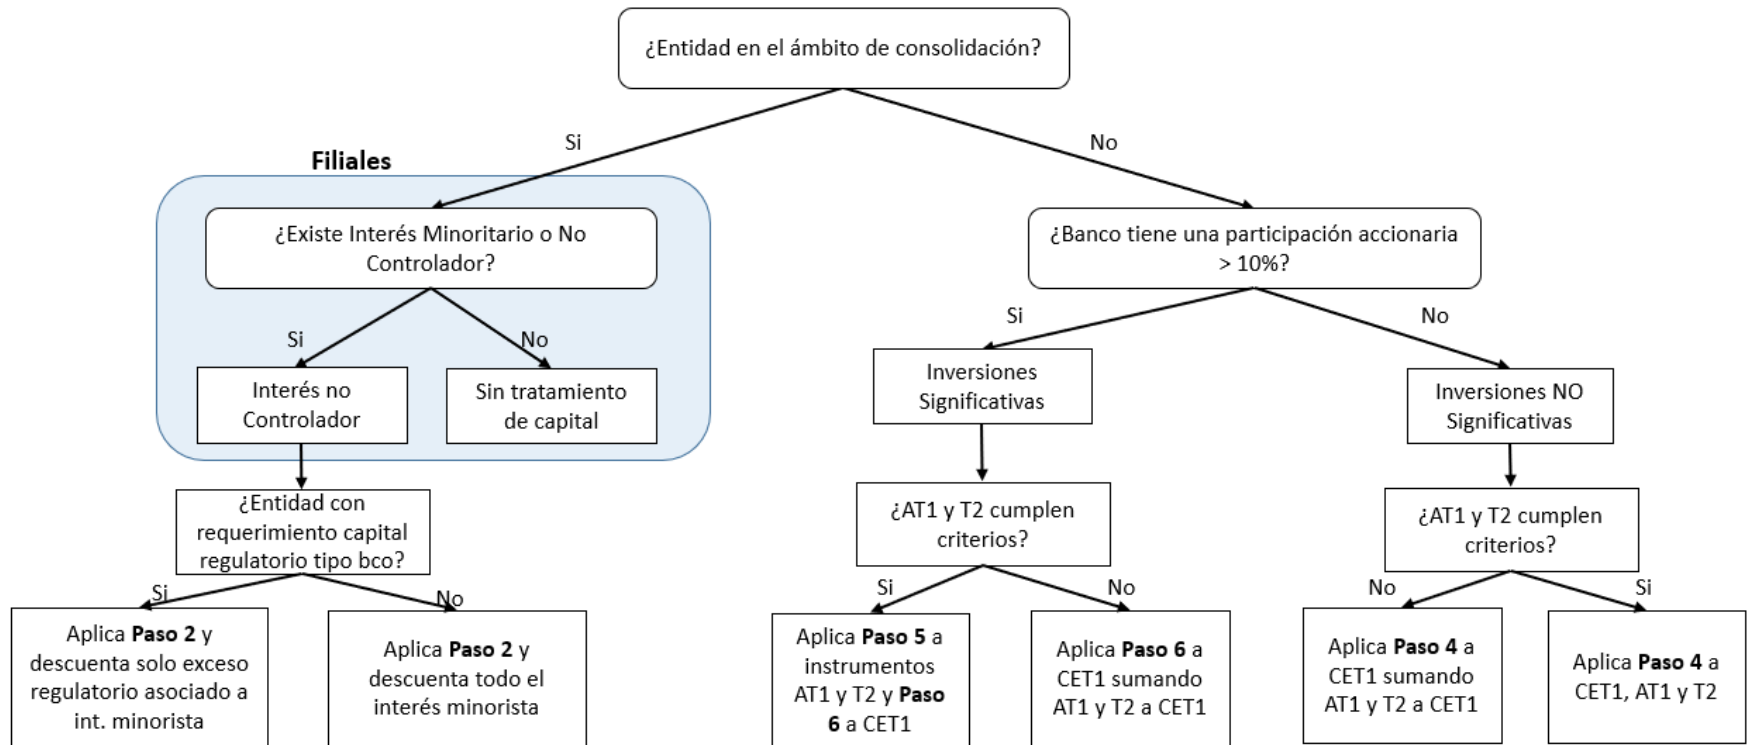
¿Entidad en el ámbito de consolidación?

Si

No

Filiales

¿Existe Interés Minoritario o No Controlador?

Si

No

Interés no Controlador

Sin tratamiento de capital

¿Entidad con requerimiento capital regulatorio tipo bco?

Si

No

Aplica **Paso 2** y descuenta solo exceso regulatorio asociado a int. minorista

Aplica **Paso 2** y descuenta todo el interés minorista

¿Banco tiene una participación accionaria > 10%?

Si

No

Inversiones Significativas

Inversiones NO Significativas

¿AT1 y T2 cumplen criterios?

Si

No

Aplica **Paso 5** a instrumentos AT1 y T2 y **Paso 6** a CET1

Aplica **Paso 6** a CET1 sumando AT1 y T2 a CET1

¿AT1 y T2 cumplen criterios?

No

Si

Aplica **Paso 4** a CET1 sumando AT1 y T2 a CET1

Aplica **Paso 4** a CET1, AT1 y T2